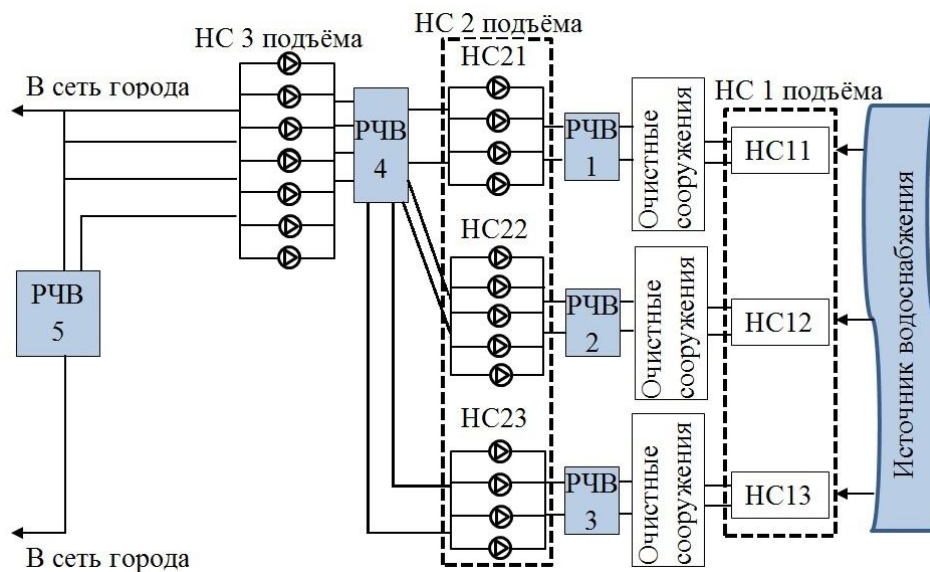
НС 3 подъёма
НС 2 подъёма
В сеть города
НС21
РЧВ 4
РЧВ 1
Очистные сооружения
НС 1 подъёма
НС11
Источник водоснабжения
НС22
РЧВ 5
РЧВ 2
Очистные сооружения
НС12
НС23
РЧВ 3
Очистные сооружения
НС13
В сеть города